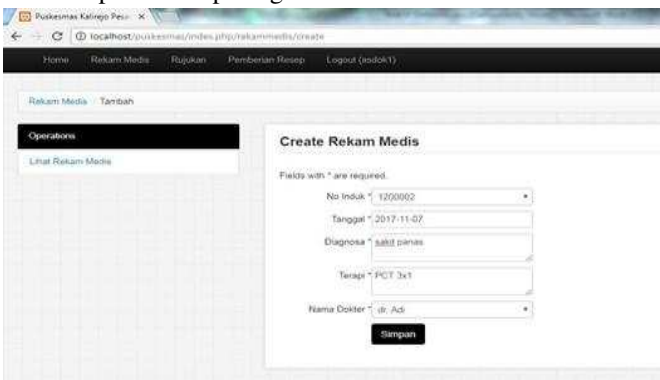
Puskesmas Kalirejo Pes: ×

localhost/puskesmas/index.php/rekammedis/create

Home Rekam Medis Rujukan Pemberian Resep Logout (isdok1)

Rekam Medis / Tambah

Operations

Lihat Rekam Medis

Create Rekam Medis

Fields with * are required.

No Induk * 1200002

Tanggal * 2017-11-07

Diagnosa * sakit panas

Terapi * PCT 3x1

Nama Dokter * dr. Adi

Simpan